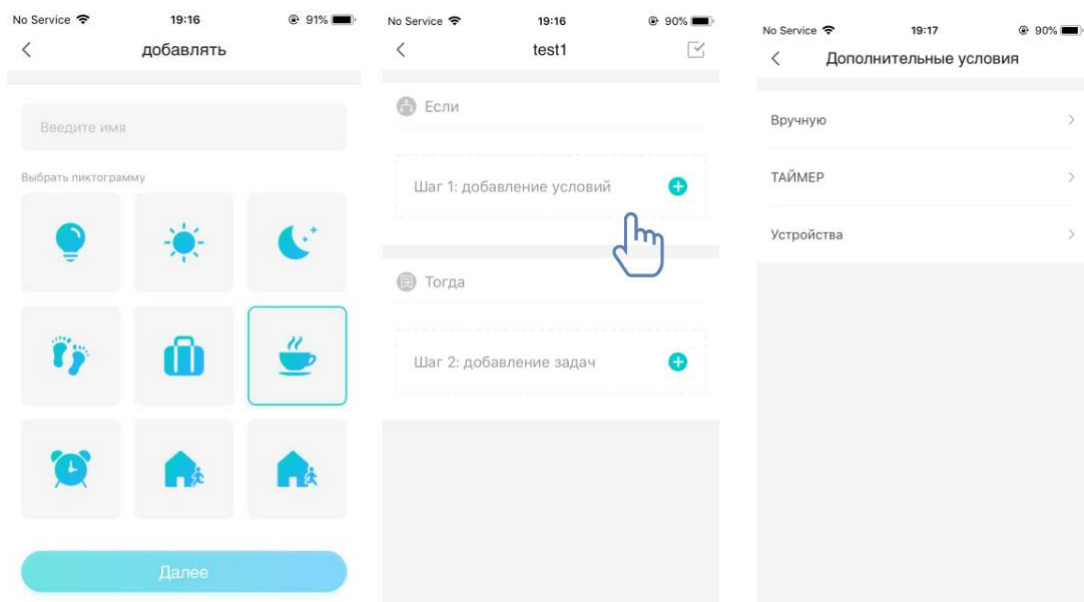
No Service 19:16 91%

добавлять

Введите имя

Выбрать пиктограмму

Далее

No Service 19:16 90%

test1

Если

Шаг 1: добавление условий

Тогда

Шаг 2: добавление задач

No Service 19:17 90%

Дополнительные условия

Вручную

ТАЙМЕР

Устройства